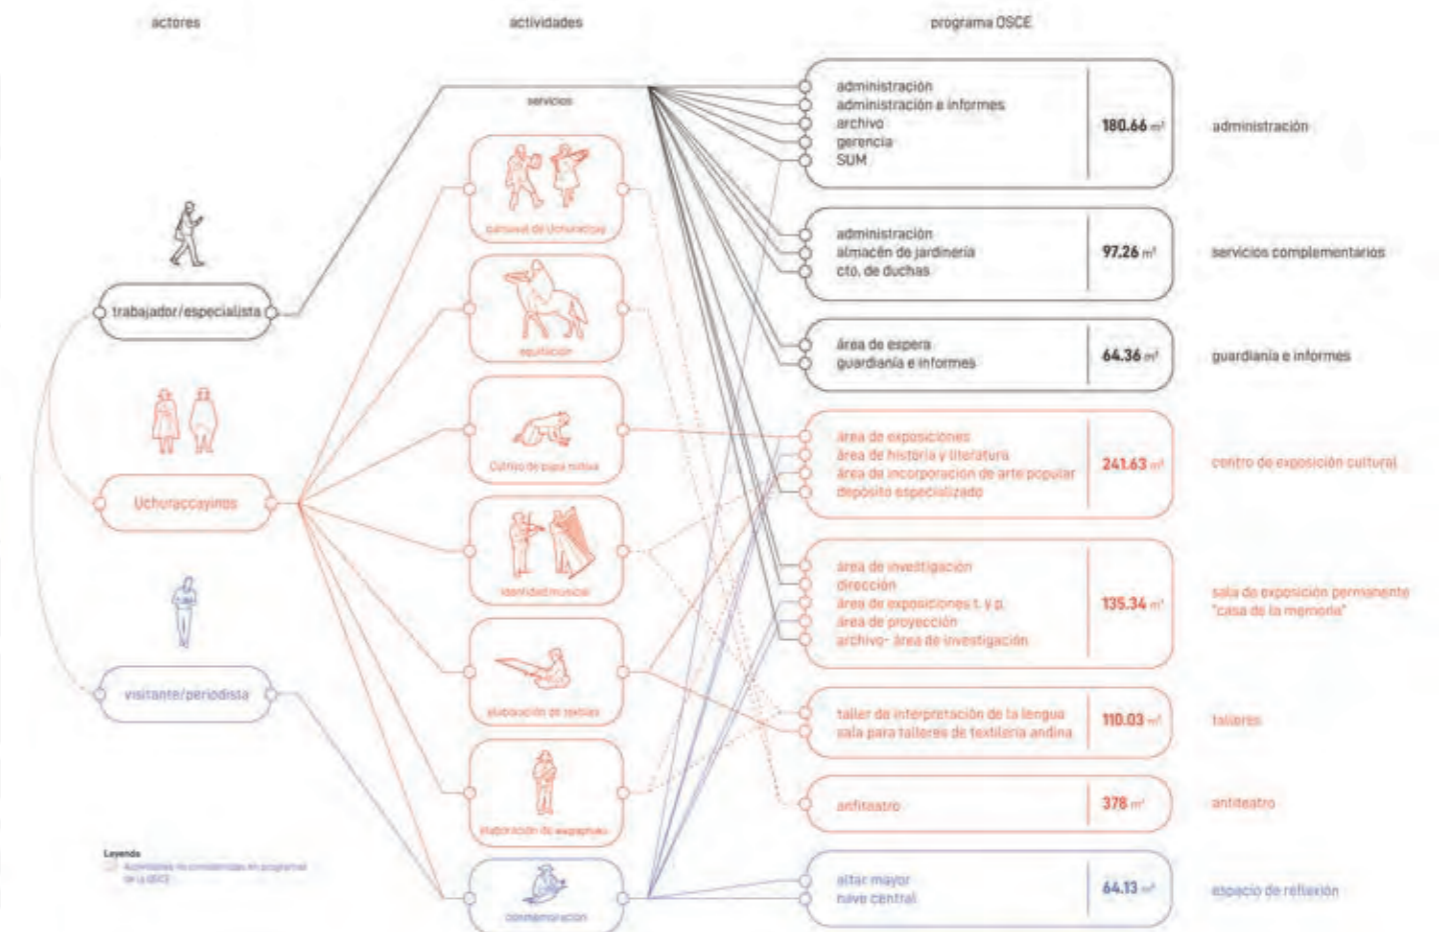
actores

actividades

programa OSCE

trabajador/especialista

Uchuraccayinos

visitante/periodista

Leyenda
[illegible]

servicios

carnaval de Uchuraccay

equitación

Cultivo de papa nativa

identidad musical

elaboración de textiles

elaboración de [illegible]

conmemoración

administración
administración e informes
archivo
gerencia
SUM

180.66 m²

administración

administración
almacén de jardinería
cto. de duchas

97.26 m²

servicios complementarios

área de espera
guardianía e informes

64.36 m²

guardianía e informes

área de exposiciones
área de historia y literatura
área de incorporación de arte popular
depósito especializado

241.63 m²

centro de exposición cultural

área de investigación
dirección
área de exposiciones t. y p.
área de proyección
archivo- área de investigación

135.34 m²

sala de exposición permanente "casa de la memoria"

taller de interpretación de la lengua
sala para talleres de textilería andina

110.03 m²

talleres

anfiteatro

378 m²

anfiteatro

altar mayor
nave central

64.13 m²

espacio de reflexión